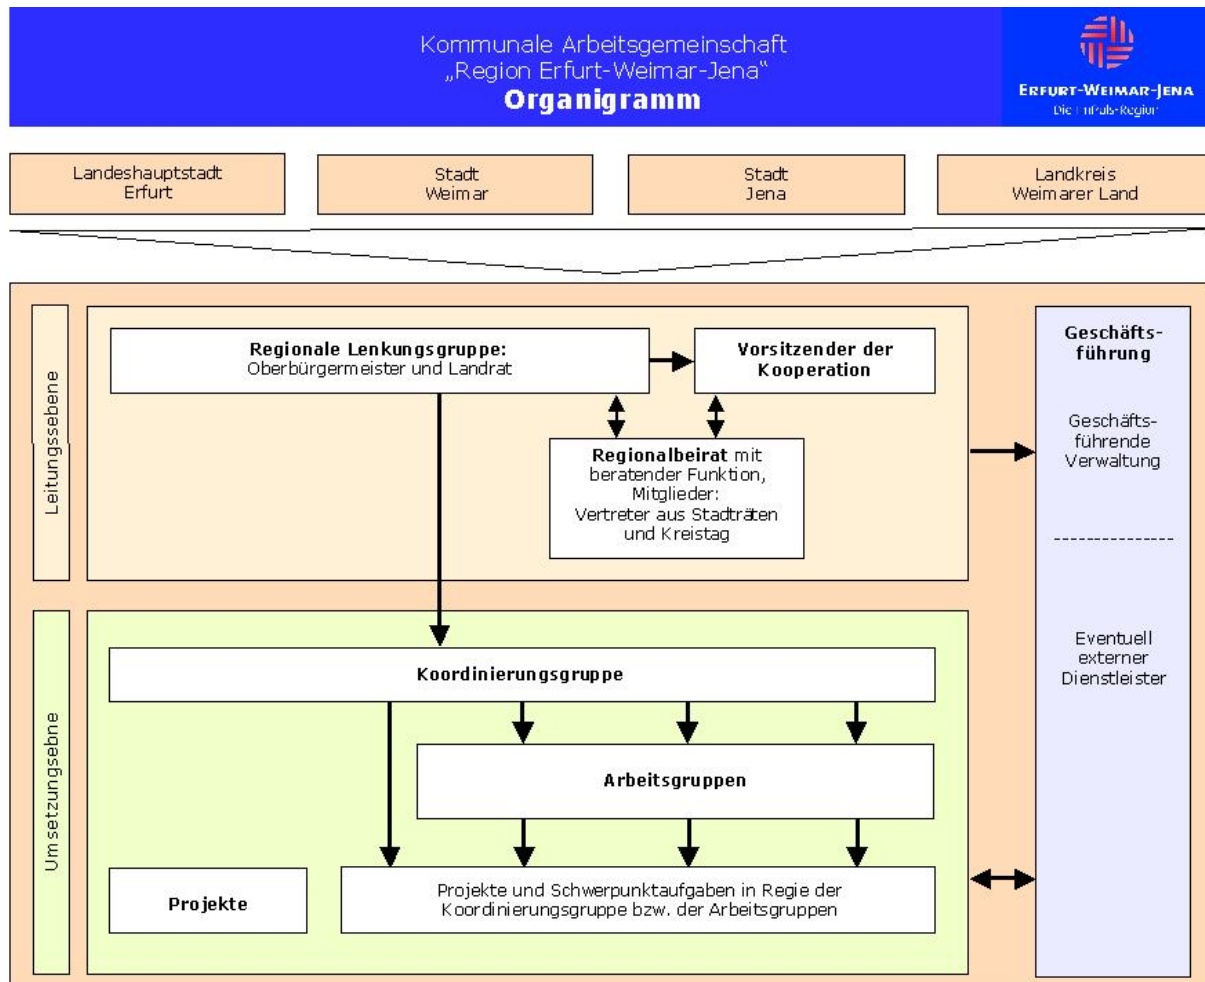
Kommunale Arbeitsgemeinschaft
„Region Erfurt-Weimar-Jena“
**Organigramm**

ERFURT-WEIMAR-JENA
Die ImPuls-Region

Landeshauptstadt Erfurt

Stadt Weimar

Stadt Jena

Landkreis Weimarer Land

Leitungsebene

**Regionale Lenkungsgruppe:** Oberbürgermeister und Landrat

**Vorsitzender der Kooperation**

**Regionalbeirat** mit beratender Funktion, Mitglieder: Vertreter aus Stadträten und Kreistag

**Geschäftsführung**

Geschäftsführende Verwaltung

---------------

Eventuell externer Dienstleister

Umsetzungsebne

**Koordinierungsgruppe**

**Arbeitsgruppen**

**Projekte**

Projekte und Schwerpunktaufgaben in Regie der Koordinierungsgruppe bzw. der Arbeitsgruppen